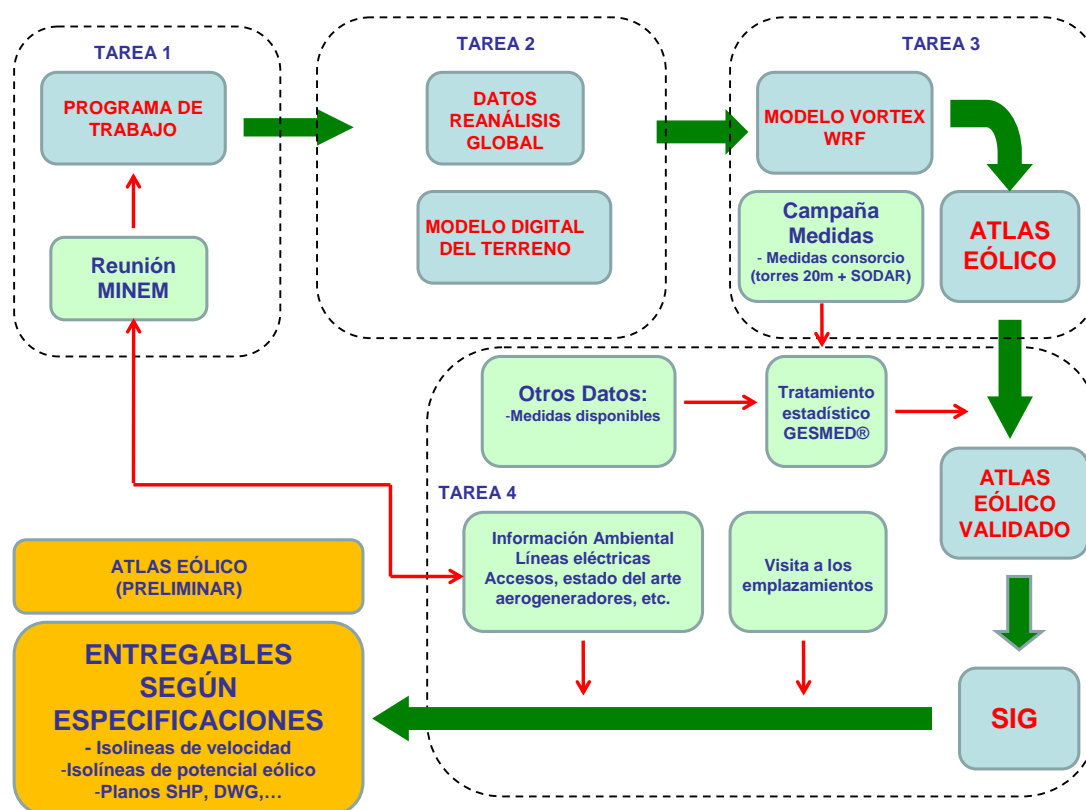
TAREA 1

PROGRAMA DE TRABAJO

Reunión MINEM

TAREA 2

DATOS REANÁLISIS GLOBAL

MODELO DIGITAL DEL TERRENO

TAREA 3

MODELO VORTEX WRF

Campaña Medidas
- Medidas consorcio (torres 20m + SODAR)

ATLAS EÓLICO

Otros Datos:
-Medidas disponibles

Tratamiento estadístico GESMED®

ATLAS EÓLICO VALIDADO

TAREA 4

Información Ambiental
Líneas eléctricas
Accesos, estado del arte aerogeneradores, etc.

Visita a los emplazamientos

ATLAS EÓLICO (PRELIMINAR)

ENTREGABLES SEGÚN ESPECIFICACIONES
- Isolineas de velocidad
-Isolíneas de potencial eólico
-Planos SHP, DWG,…

SIG